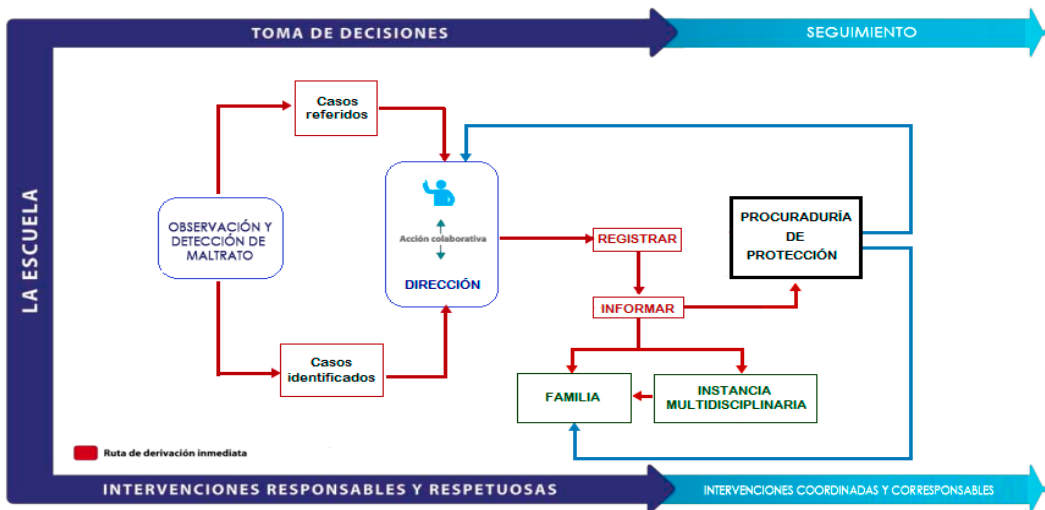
TOMA DE DECISIONES

SEGUIMIENTO

LA ESCUELA

Casos referidos

OBSERVACIÓN Y DETECCIÓN DE MALTRATO

Acción colaborativa

DIRECCIÓN

REGISTRAR

PROCURADURÍA DE PROTECCIÓN

INFORMAR

Casos identificados

FAMILIA

INSTANCIA MULTIDISCIPLINARIA

Ruta de derivación inmediata

INTERVENCIONES RESPONSABLES Y RESPETUOSAS

INTERVENCIONES COORDINADAS Y CORRESPONSABLES